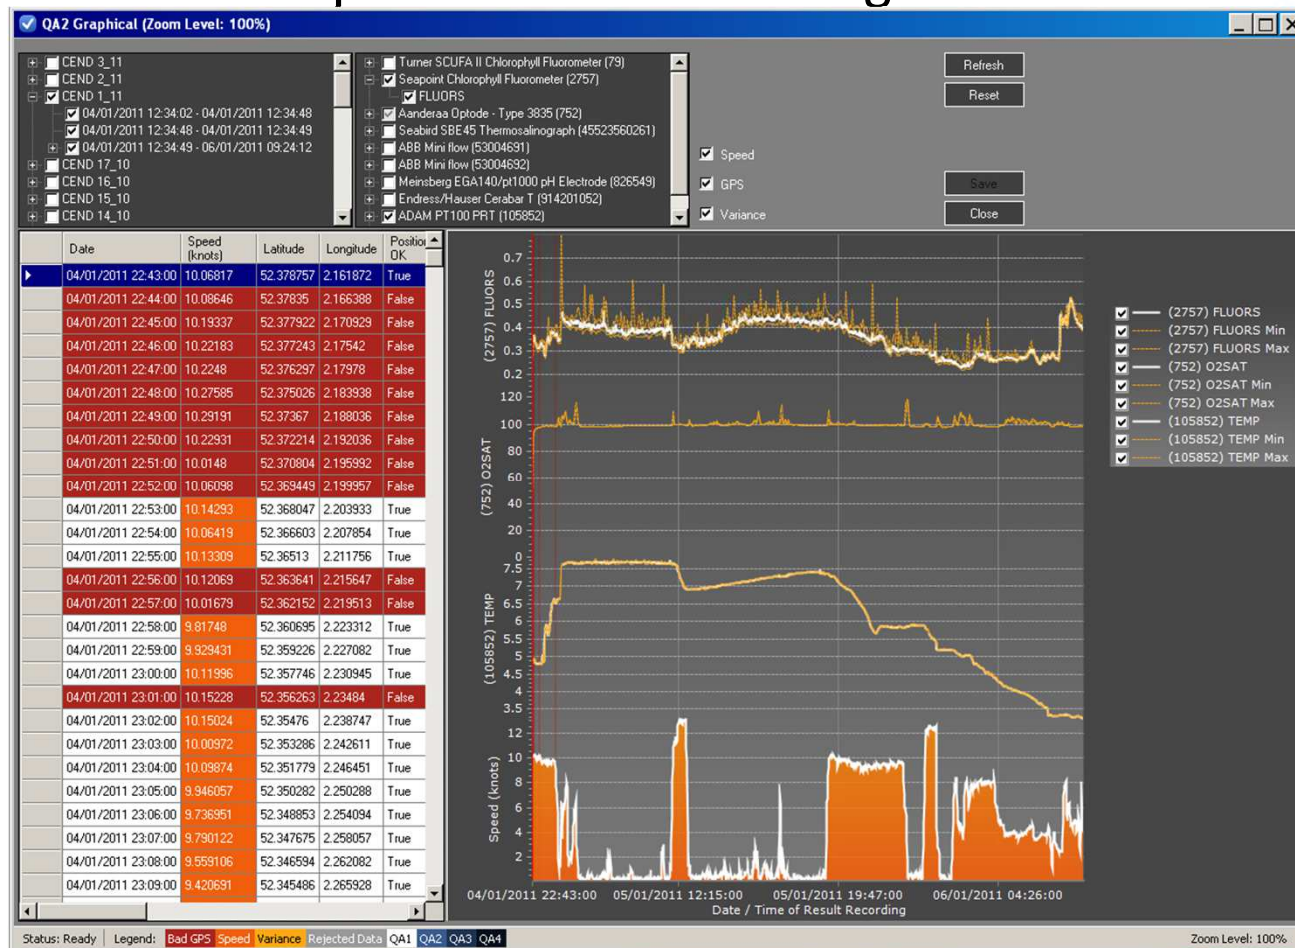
QA2 Graphical (Zoom Level: 100%)

CEND 3_11
CEND 2_11
CEND 1_11
04/01/2011 12:34:02 - 04/01/2011 12:34:48
04/01/2011 12:34:48 - 04/01/2011 12:34:49
04/01/2011 12:34:49 - 06/01/2011 09:24:12
CEND 17_10
CEND 16_10
CEND 15_10
CEND 14_10

Turner SCUFA II Chlorophyll Fluorometer (79)
Seapoint Chlorophyll Fluorometer (2757)
FLUORS
Aanderaa Optode - Type 3835 (752)
Seabird SBE45 Thermosalinograph (45523560261)
ABB Mini flow (53004691)
ABB Mini flow (53004692)
Meinsberg EGA140/pt1000 pH Electrode (826549)
Endress/Hauser Cerabar T (914201052)
ADAM PT100 PRT (105852)

Speed
GPS
Variance

Refresh
Reset
Save
Close

| Date | Speed (knots) | Latitude | Longitude | Position OK |
|---|---|---|---|---|
| 04/01/2011 22:43:00 | 10.06817 | 52.378757 | 2.161872 | True |
| 04/01/2011 22:44:00 | 10.08646 | 52.37835 | 2.166388 | False |
| 04/01/2011 22:45:00 | 10.19337 | 52.377922 | 2.170929 | False |
| 04/01/2011 22:46:00 | 10.22183 | 52.377243 | 2.17542 | False |
| 04/01/2011 22:47:00 | 10.2248 | 52.376297 | 2.17978 | False |
| 04/01/2011 22:48:00 | 10.27585 | 52.375026 | 2.183938 | False |
| 04/01/2011 22:49:00 | 10.29191 | 52.37367 | 2.188036 | False |
| 04/01/2011 22:50:00 | 10.22931 | 52.372214 | 2.192036 | False |
| 04/01/2011 22:51:00 | 10.0148 | 52.370804 | 2.195992 | False |
| 04/01/2011 22:52:00 | 10.06098 | 52.369449 | 2.199957 | False |
| 04/01/2011 22:53:00 | 10.14293 | 52.368047 | 2.203933 | True |
| 04/01/2011 22:54:00 | 10.06419 | 52.366603 | 2.207854 | True |
| 04/01/2011 22:55:00 | 10.13309 | 52.36513 | 2.211756 | True |
| 04/01/2011 22:56:00 | 10.12069 | 52.363641 | 2.215647 | False |
| 04/01/2011 22:57:00 | 10.01679 | 52.362152 | 2.219513 | False |
| 04/01/2011 22:58:00 | 9.81748 | 52.360695 | 2.223312 | True |
| 04/01/2011 22:59:00 | 9.929431 | 52.359226 | 2.227082 | True |
| 04/01/2011 23:00:00 | 10.11996 | 52.357746 | 2.230945 | True |
| 04/01/2011 23:01:00 | 10.15228 | 52.356263 | 2.23484 | False |
| 04/01/2011 23:02:00 | 10.15024 | 52.35476 | 2.238747 | True |
| 04/01/2011 23:03:00 | 10.00972 | 52.353286 | 2.242611 | True |
| 04/01/2011 23:04:00 | 10.09874 | 52.351779 | 2.246451 | True |
| 04/01/2011 23:05:00 | 9.946057 | 52.350282 | 2.250288 | True |
| 04/01/2011 23:06:00 | 9.736951 | 52.348853 | 2.254094 | True |
| 04/01/2011 23:07:00 | 9.790122 | 52.347675 | 2.258057 | True |
| 04/01/2011 23:08:00 | 9.559106 | 52.346594 | 2.262082 | True |
| 04/01/2011 23:09:00 | 9.420691 | 52.345486 | 2.265928 | True |

(2757) FLUORS
0.7 0.6 0.5 0.4 0.3 0.2
(752) O2SAT
120 100 80 60 40 20 0
(105852) TEMP
7.5 7 6.5 6 5.5 5 4.5 4 3.5
Speed (knots)
12 10 8 6 4 2

04/01/2011 22:43:00 05/01/2011 12:15:00 05/01/2011 19:47:00 06/01/2011 04:26:00
Date / Time of Result Recording

(2757) FLUORS
(2757) FLUORS Min
(2757) FLUORS Max
(752) O2SAT
(752) O2SAT Min
(752) O2SAT Max
(105852) TEMP
(105852) TEMP Min
(105852) TEMP Max

Status: Ready Legend: Bad GPS Speed Variance Rejected Data QA1 QA2 QA3 QA4
Zoom Level: 100%